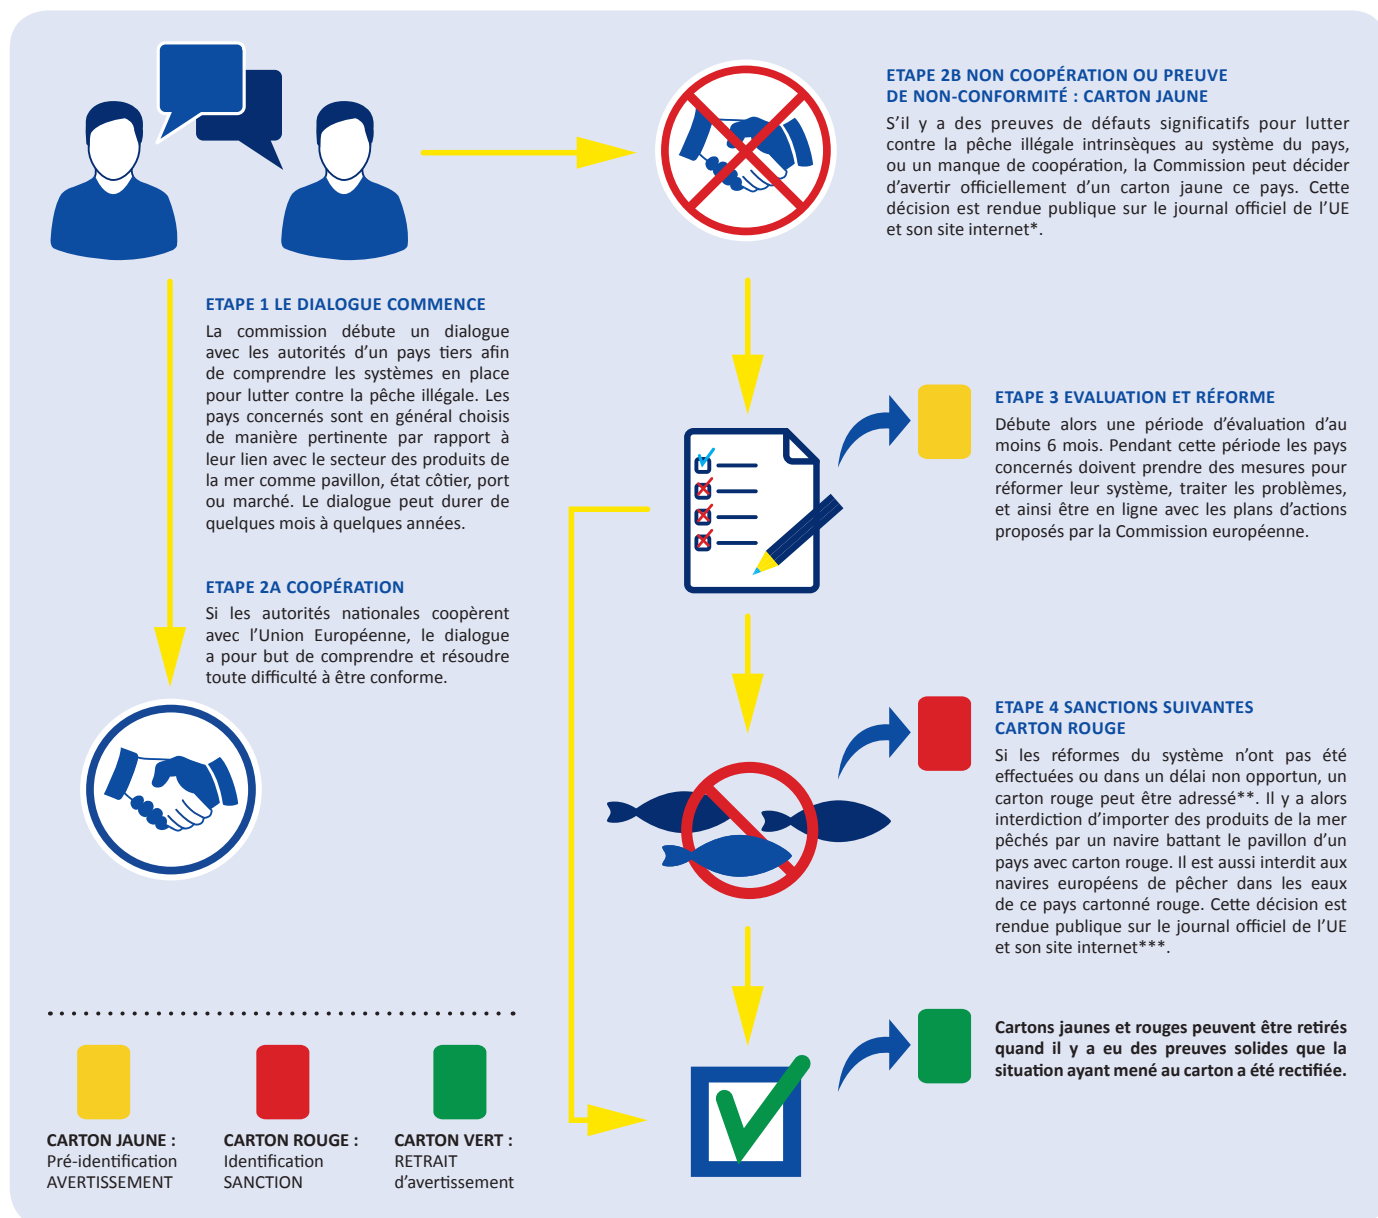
ETAPE 2B NON COOPÉRATION OU PREUVE DE NON-CONFORMITÉ : CARTON JAUNE

S'il y a des preuves de défauts significatifs pour lutter contre la pêche illégale intrinsèques au système du pays, ou un manque de coopération, la Commission peut décider d'avertir officiellement d'un carton jaune ce pays. Cette décision est rendue publique sur le journal officiel de l'UE et son site internet*.

ETAPE 1 LE DIALOGUE COMMENCE

La commission débute un dialogue avec les autorités d'un pays tiers afin de comprendre les systèmes en place pour lutter contre la pêche illégale. Les pays concernés sont en général choisis de manière pertinente par rapport à leur lien avec le secteur des produits de la mer comme pavillon, état côtier, port ou marché. Le dialogue peut durer de quelques mois à quelques années.

ETAPE 2A COOPÉRATION

Si les autorités nationales coopèrent avec l'Union Européenne, le dialogue a pour but de comprendre et résoudre toute difficulté à être conforme.

ETAPE 3 EVALUATION ET RÉFORME

Débute alors une période d'évaluation d'au moins 6 mois. Pendant cette période les pays concernés doivent prendre des mesures pour réformer leur système, traiter les problèmes, et ainsi être en ligne avec les plans d'actions proposés par la Commission européenne.

ETAPE 4 SANCTIONS SUIVANTES CARTON ROUGE

Si les réformes du système n'ont pas été effectuées ou dans un délai non opportun, un carton rouge peut être adressé**. Il y a alors interdiction d'importer des produits de la mer pêchés par un navire battant le pavillon d'un pays avec carton rouge. Il est aussi interdit aux navires européens de pêcher dans les eaux de ce pays cartonné rouge. Cette décision est rendue publique sur le journal officiel de l'UE et son site internet***.

Cartons jaunes et rouges peuvent être retirés quand il y a eu des preuves solides que la situation ayant mené au carton a été rectifiée.

CARTON JAUNE : Pré-identification AVERTISSEMENT

CARTON ROUGE : Identification SANCTION

CARTON VERT : RETRAIT d'avertissement